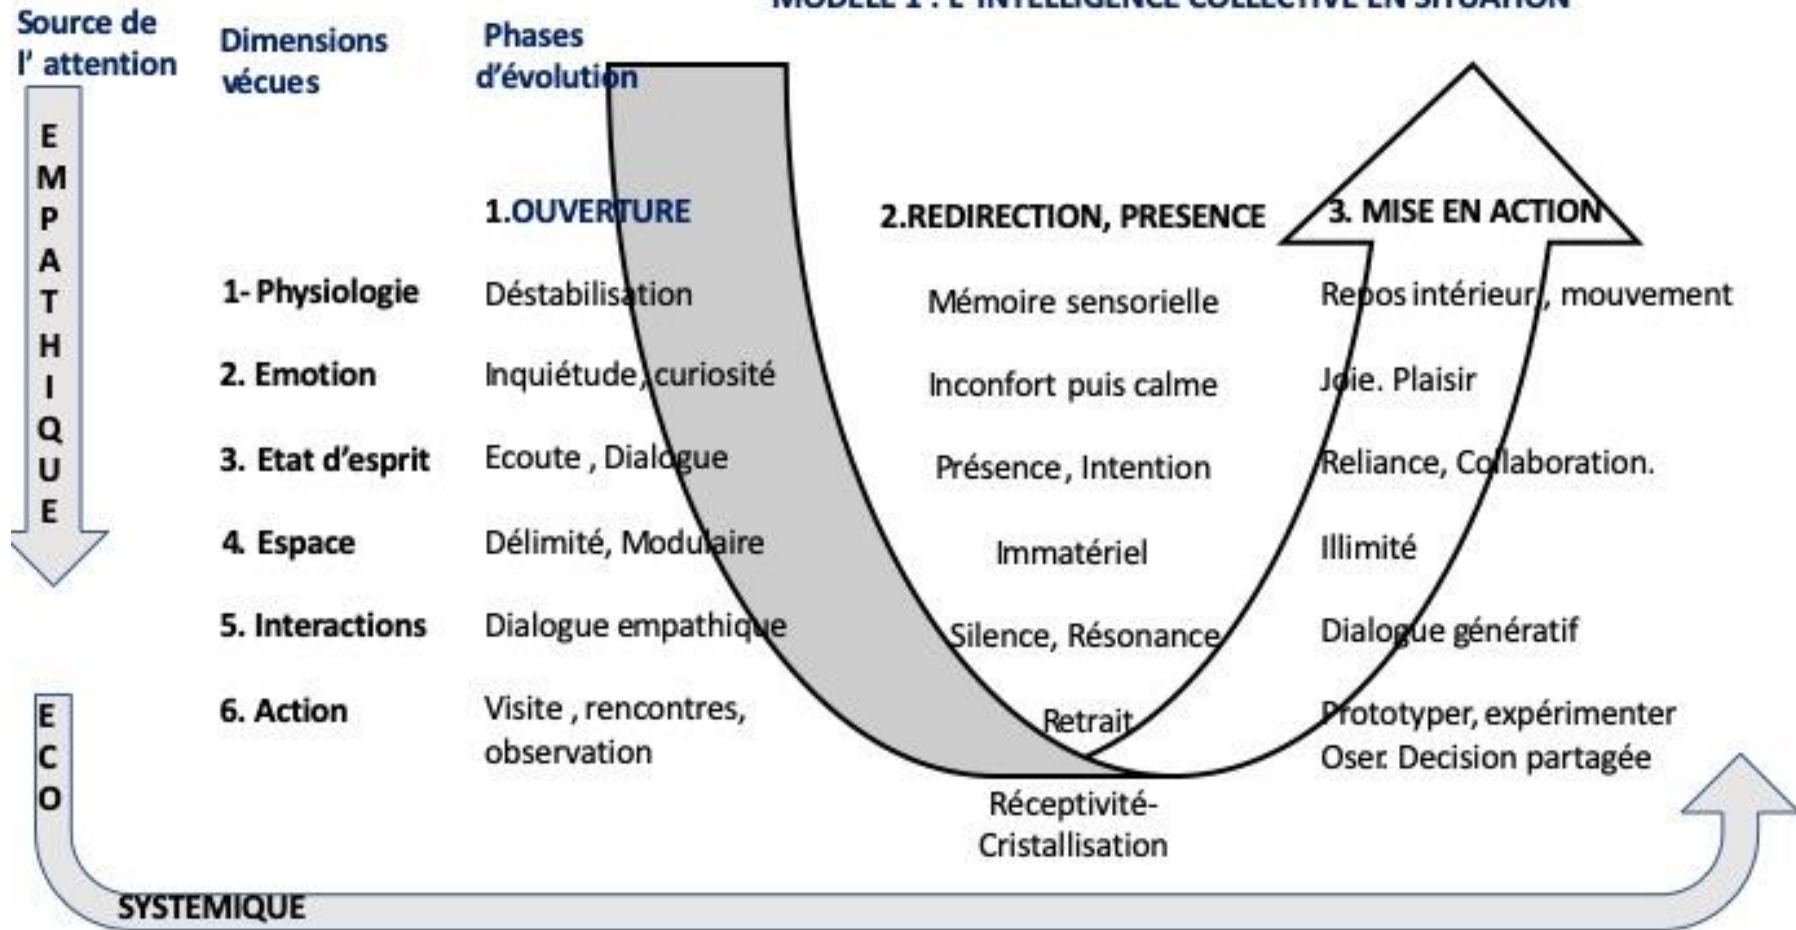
MODELE 1 : L'INTELLIGENCE COLLECTIVE EN SITUATION

Source de l' attention

Dimensions vécues

Phases d'évolution

EMPATHIQUE

1.OUVERTURE

2.REDIRECTION, PRESENCE

3. MISE EN ACTION

| | | | |
|---|---|---|---|
| 1- Physiologie | Déstabilisation | Mémoire sensorielle | Repos intérieur, mouvement |
| 2. Emotion | Inquiétude, curiosité | Inconfort puis calme | Joie. Plaisir |
| 3. Etat d'esprit | Ecoute , Dialogue | Présence, Intention | Reliance, Collaboration. |
| 4. Espace | Délimité, Modulaire | Immatériel | Illimité |
| 5. Interactions | Dialogue empathique | Silence, Résonance | Dialogue génératif |
| 6. Action | Visite , rencontres, observation | Retrait | Prototyper, expérimenter Oser. Decision partagée |

Réceptivité-Cristallisation

ECO

SYSTEMIQUE